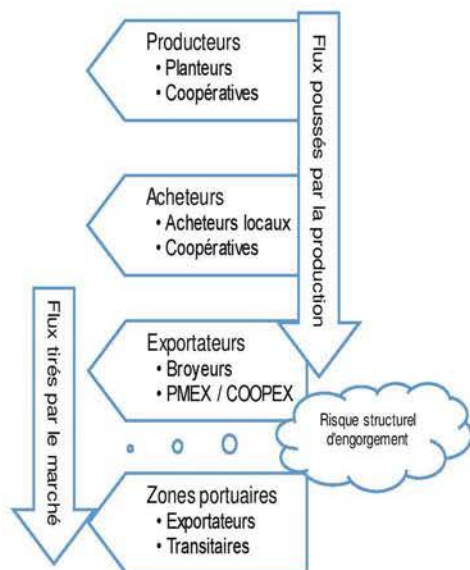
Producteurs
• Planteurs
• Coopératives

Acheteurs
• Acheteurs locaux
• Coopératives

Exportateurs
• Broyeurs
• PMEX / COOPEX

Zones portuaires
• Exportateurs
• Transitaires

Flux poussés par la production

Flux tirés par le marché

Risque structurel d'engorgement